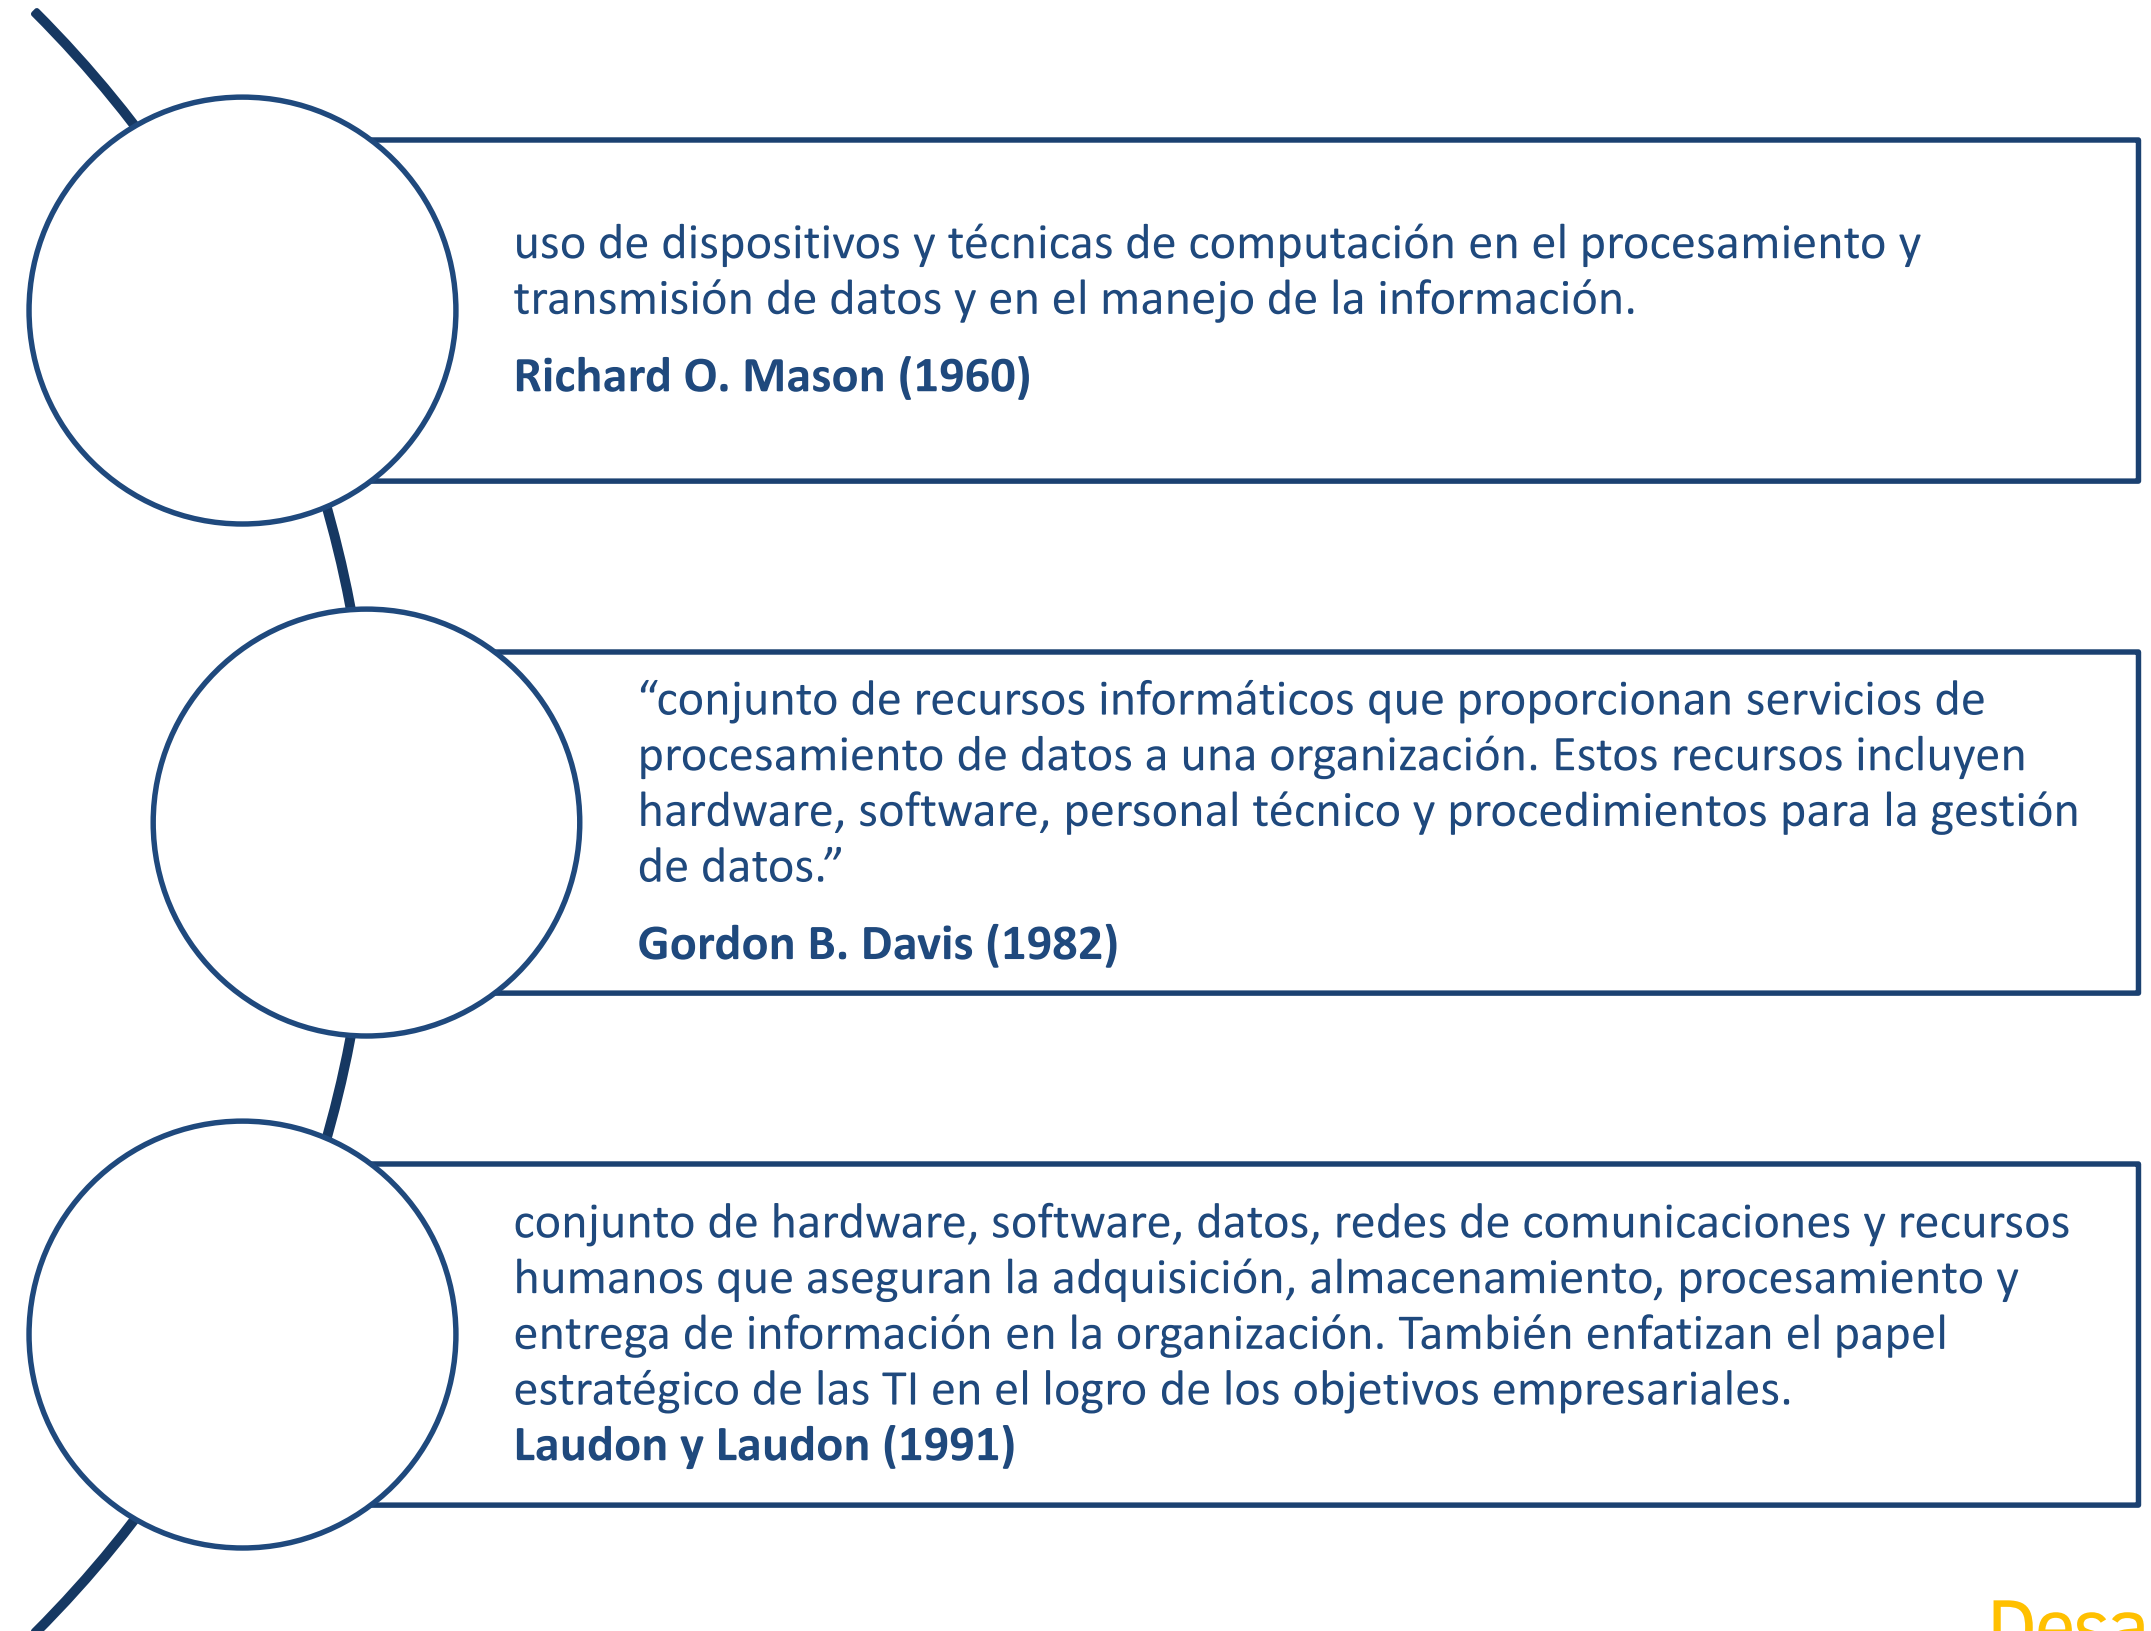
uso de dispositivos y técnicas de computación en el procesamiento y transmisión de datos y en el manejo de la información.

**Richard O. Mason (1960)**

“conjunto de recursos informáticos que proporcionan servicios de procesamiento de datos a una organización. Estos recursos incluyen hardware, software, personal técnico y procedimientos para la gestión de datos.”

**Gordon B. Davis (1982)**

conjunto de hardware, software, datos, redes de comunicaciones y recursos humanos que aseguran la adquisición, almacenamiento, procesamiento y entrega de información en la organización. También enfatizan el papel estratégico de las TI en el logro de los objetivos empresariales.
**Laudon y Laudon (1991)**

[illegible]